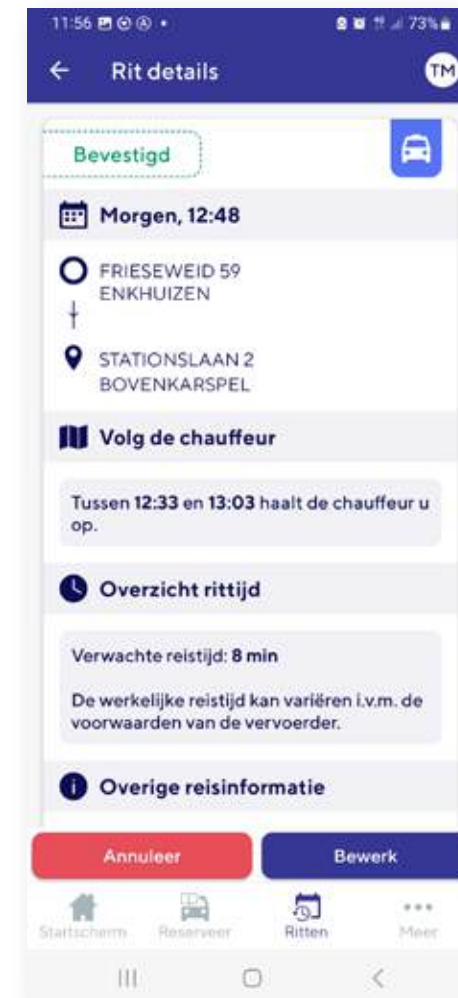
11:56 73%

Rit details

TM

Bevestigd

Morgen, 12:48

FRIESEWEID 59
ENKHUIZEN

STATIONSLAAN 2
BOVENKARSPEL

Volg de chauffeur

Tussen 12:33 en 13:03 haalt de chauffeur u op.

Overzicht rittijd

Verwachte reistijd: 8 min

De werkelijke reistijd kan variëren i.v.m. de voorwaarden van de vervoerder.

Overige reisinformatie

Annuleer

Bewerk

Startscherm

Reserveer

Ritten

Meer